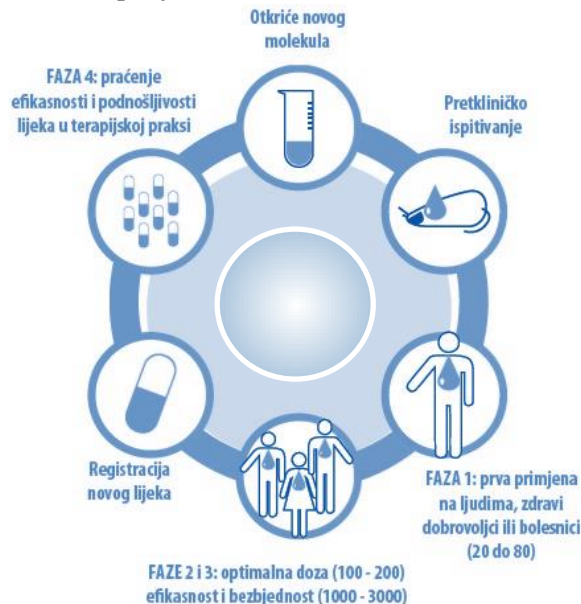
Otkriće novog molekula

Pretkliničko ispitivanje

FAZA 1: prva primjena na ljudima, zdravi dobrovoljci ili bolesnici (20 do 80)

FAZE 2 i 3: optimalna doza (100 - 200) efikasnost i bezbjednost (1000 - 3000)

Registracija novog lijeka

FAZA 4: praćenje efikasnosti i podnošljivosti lijeka u terapijskoj praksi